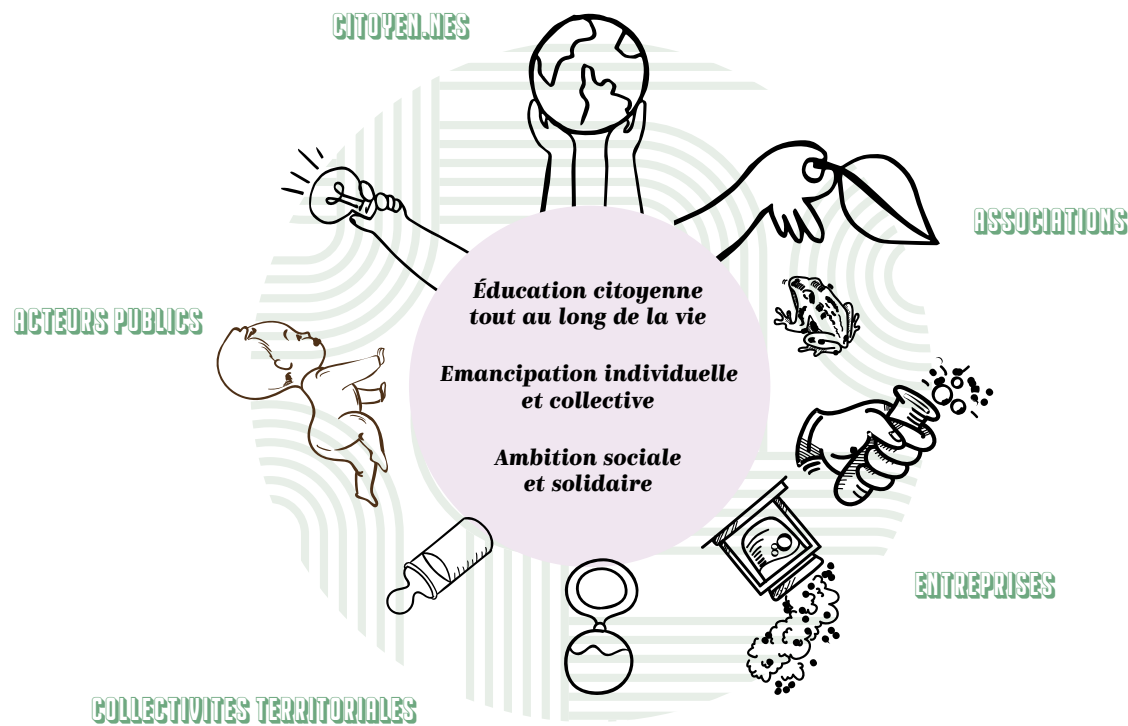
CITOYEN.NES

ASSOCIATIONS

ACTEURS PUBLICS

Éducation citoyenne tout au long de la vie

Emancipation individuelle et collective

Ambition sociale et solidaire

ENTREPRISES

COLLECTIVITES TERRITORIALES